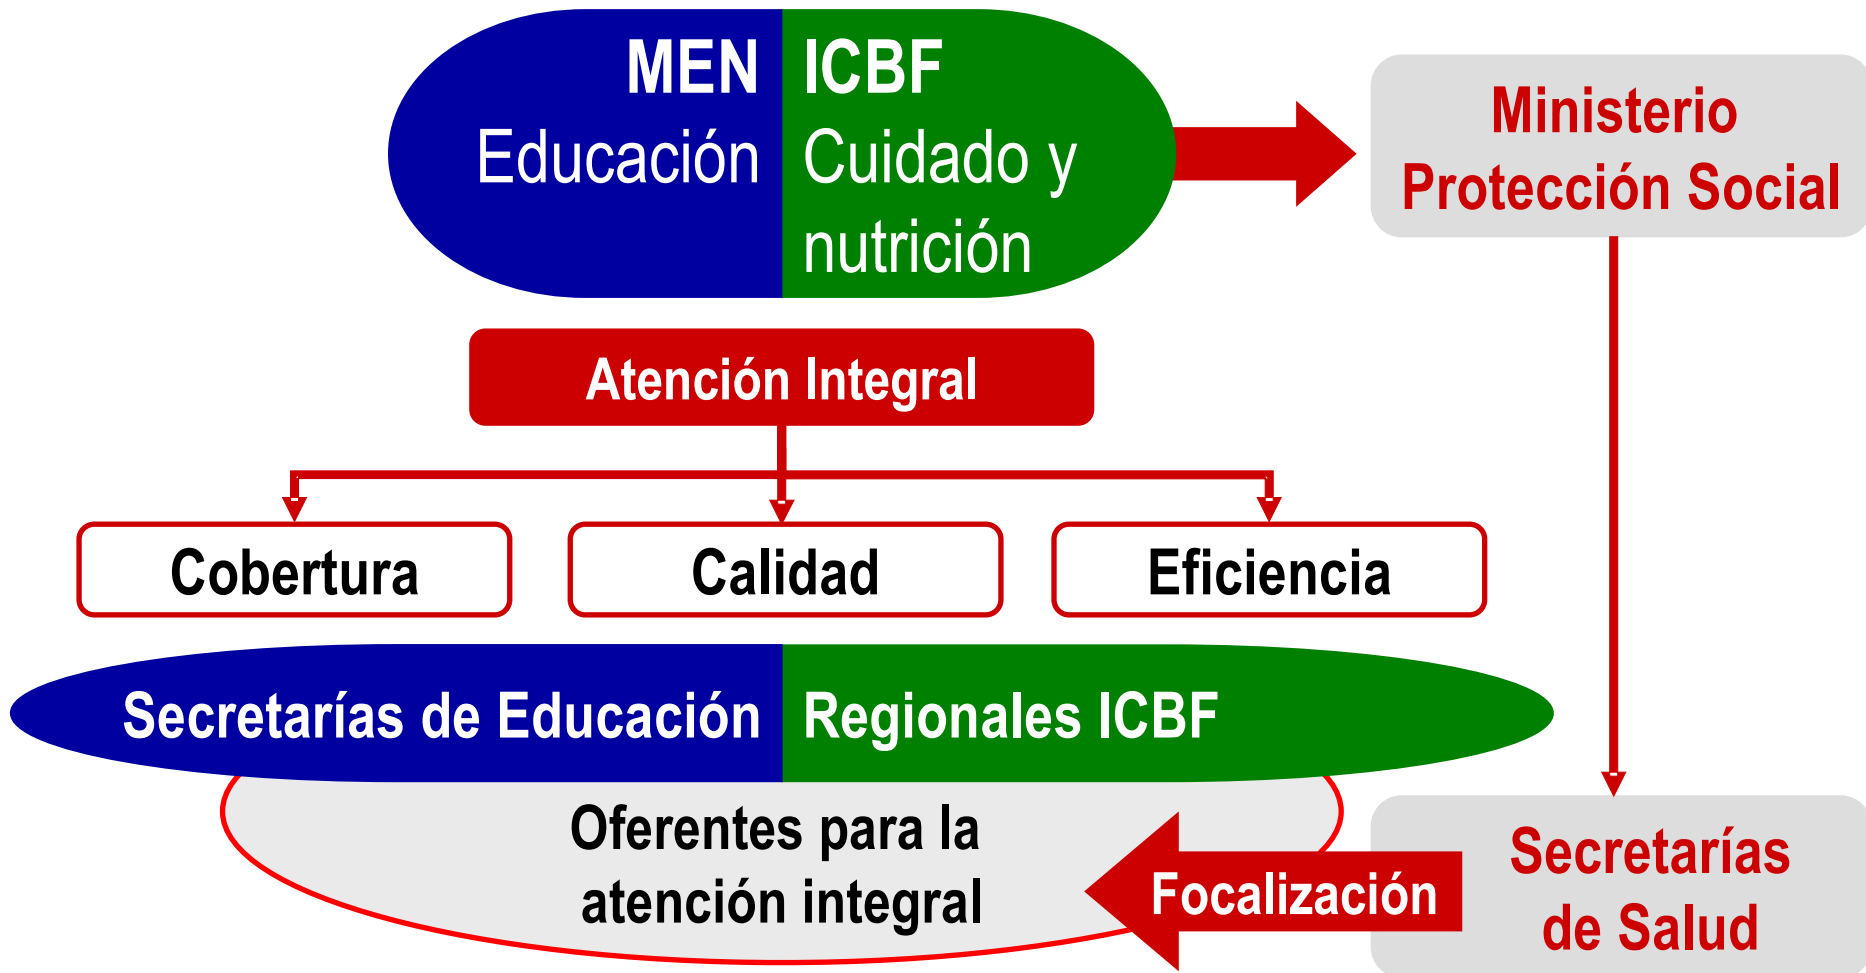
MEN
Educación

ICBF
Cuidado y nutrición

Ministerio Protección Social

Atención Integral

Cobertura

Calidad

Eficiencia

Secretarías de Educación

Regionales ICBF

Oferentes para la atención integral

Focalización

Secretarías de Salud